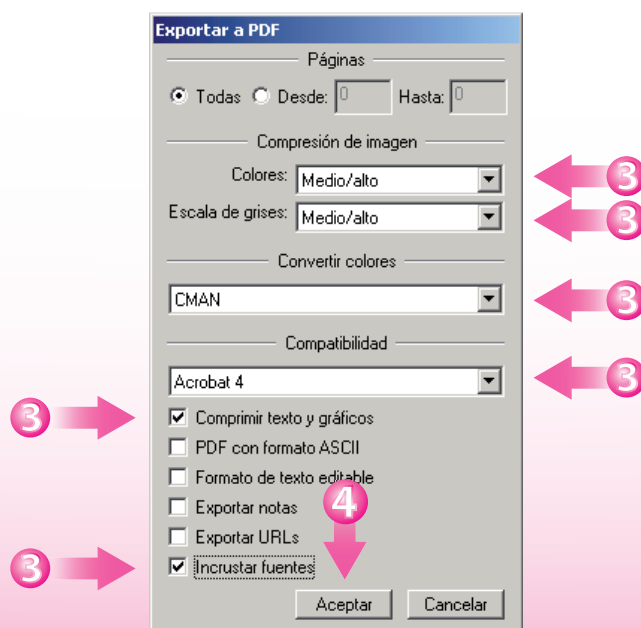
Exportar a PDF

Páginas

Todas Desde: 0 Hasta: 0

Compresión de imagen

Colores: Medio/alto

3

Escala de grises: Medio/alto

3

Convertir colores

CMAN

3

Compatibilidad

Acrobat 4

3

3

Comprimir texto y gráficos

PDF con formato ASCII

Formato de texto editable

Exportar notas

4

Exportar URLs

3

Incrustar fuentes

Aceptar Cancelar